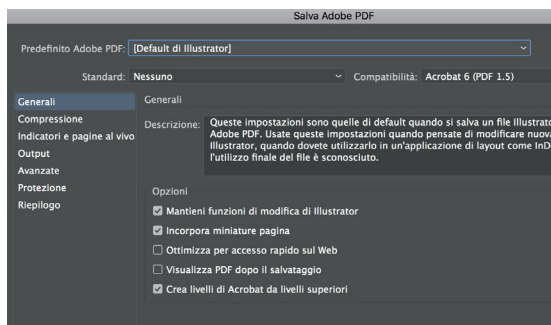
Salva Adobe PDF

Predefinito Adobe PDF: [Default di Illustrator]

Standard: Nessuno

Compatibilità: Acrobat 6 (PDF 1.5)

Generali
Compressione
Indicatori e pagine al vivo
Output
Avanzate
Protezione
Riepilogo

Generali

Descrizione: Queste impostazioni sono quelle di default quando si salva un file Illustrato Adobe PDF. Usate queste impostazioni quando pensate di modificare nuova Illustrator, quando dovete utilizzarlo in un'applicazione di layout come InD l'utilizzo finale del file è sconosciuto.

Opzioni

☑ Mantieni funzioni di modifica di Illustrator
☑ Incorpora miniature pagina
☐ Ottimizza per accesso rapido sul Web
☐ Visualizza PDF dopo il salvataggio
☑ Crea livelli di Acrobat da livelli superiori